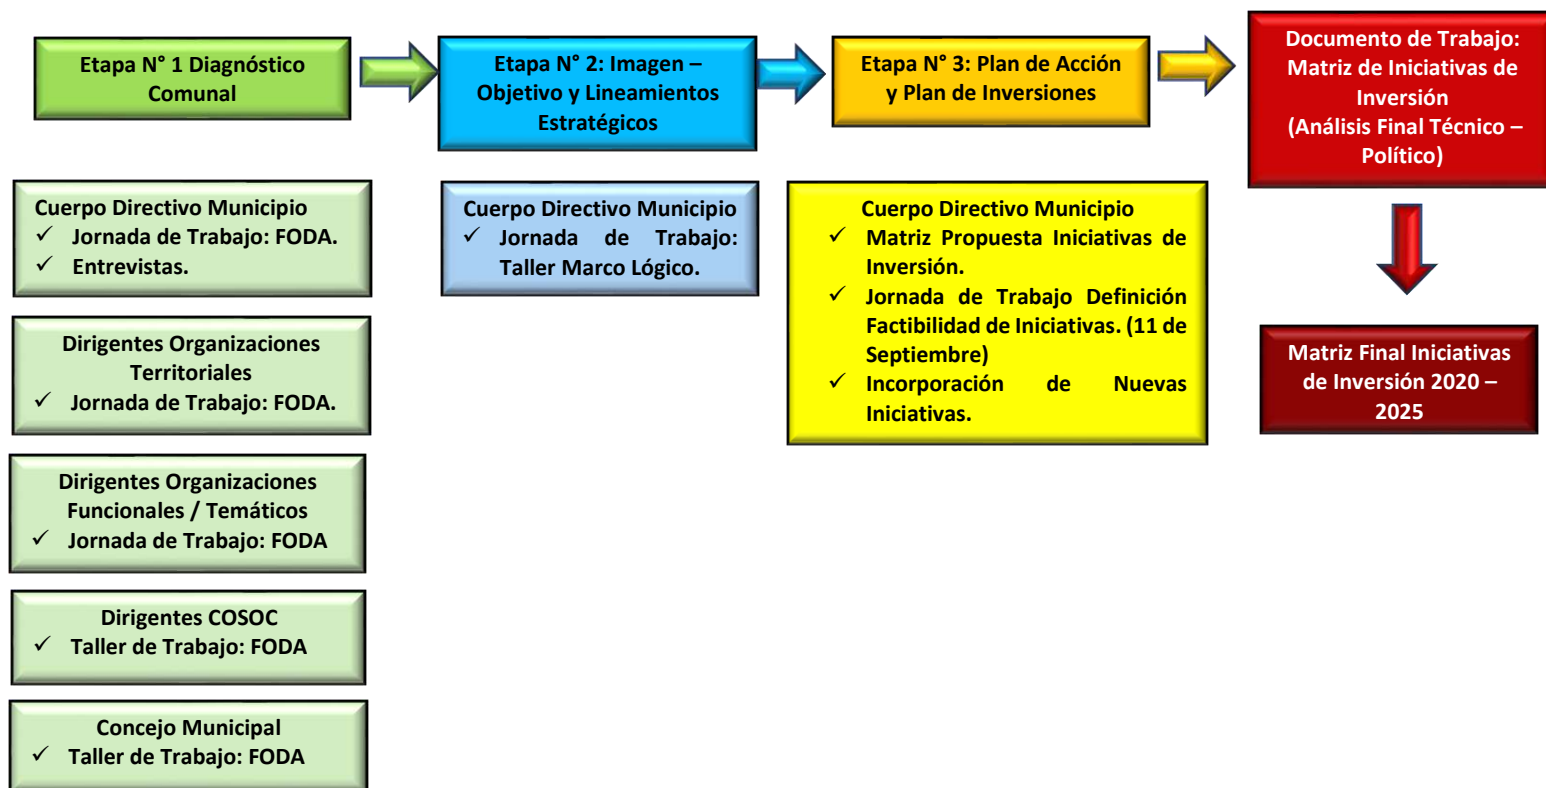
Etapa N° 1 Diagnóstico Comunal

Etapa N° 2: Imagen – Objetivo y Lineamientos Estratégicos

Etapa N° 3: Plan de Acción y Plan de Inversiones

Documento de Trabajo: Matriz de Iniciativas de Inversión (Análisis Final Técnico – Político)

Cuerpo Directivo Municipio
✓ Jornada de Trabajo: FODA.
✓ Entrevistas.

Dirigentes Organizaciones Territoriales
✓ Jornada de Trabajo: FODA.

Dirigentes Organizaciones Funcionales / Temáticos
✓ Jornada de Trabajo: FODA

Dirigentes COSOC
✓ Taller de Trabajo: FODA

Concejo Municipal
✓ Taller de Trabajo: FODA

Cuerpo Directivo Municipio
✓ Jornada de Trabajo: Taller Marco Lógico.

Cuerpo Directivo Municipio
✓ Matriz Propuesta Iniciativas de Inversión.
✓ Jornada de Trabajo Definición Factibilidad de Iniciativas. (11 de Septiembre)
✓ Incorporación de Nuevas Iniciativas.

Matriz Final Iniciativas de Inversión 2020 – 2025